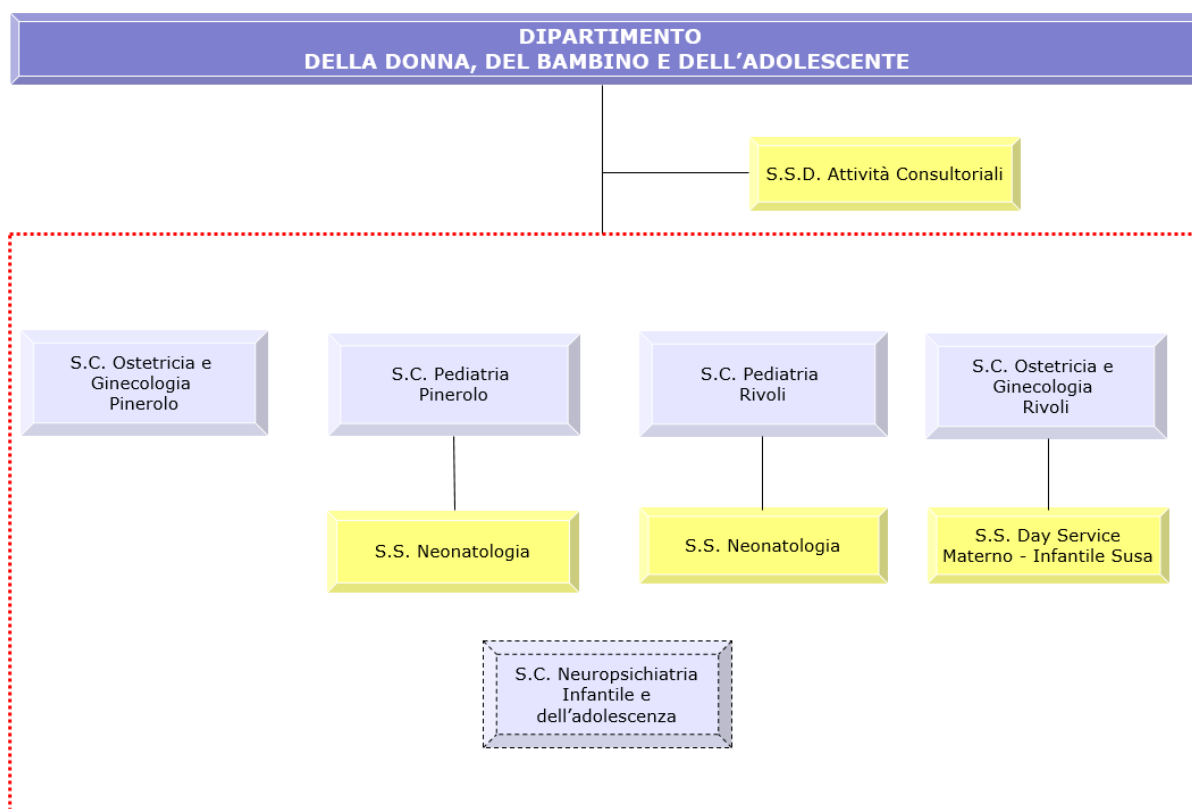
DIPARTIMENTO
DELLA DONNA, DEL BAMBINO E DELL'ADOLESCENTE

S.S.D. Attività Consultoriali

S.C. Ostetricia e Ginecologia Pinerolo

S.C. Pediatria Pinerolo

S.S. Neonatologia

S.C. Pediatria Rivoli

S.S. Neonatologia

S.C. Ostetricia e Ginecologia Rivoli

S.S. Day Service Materno - Infantile Susa

S.C. Neuropsichiatria Infantile e dell'adolescenza